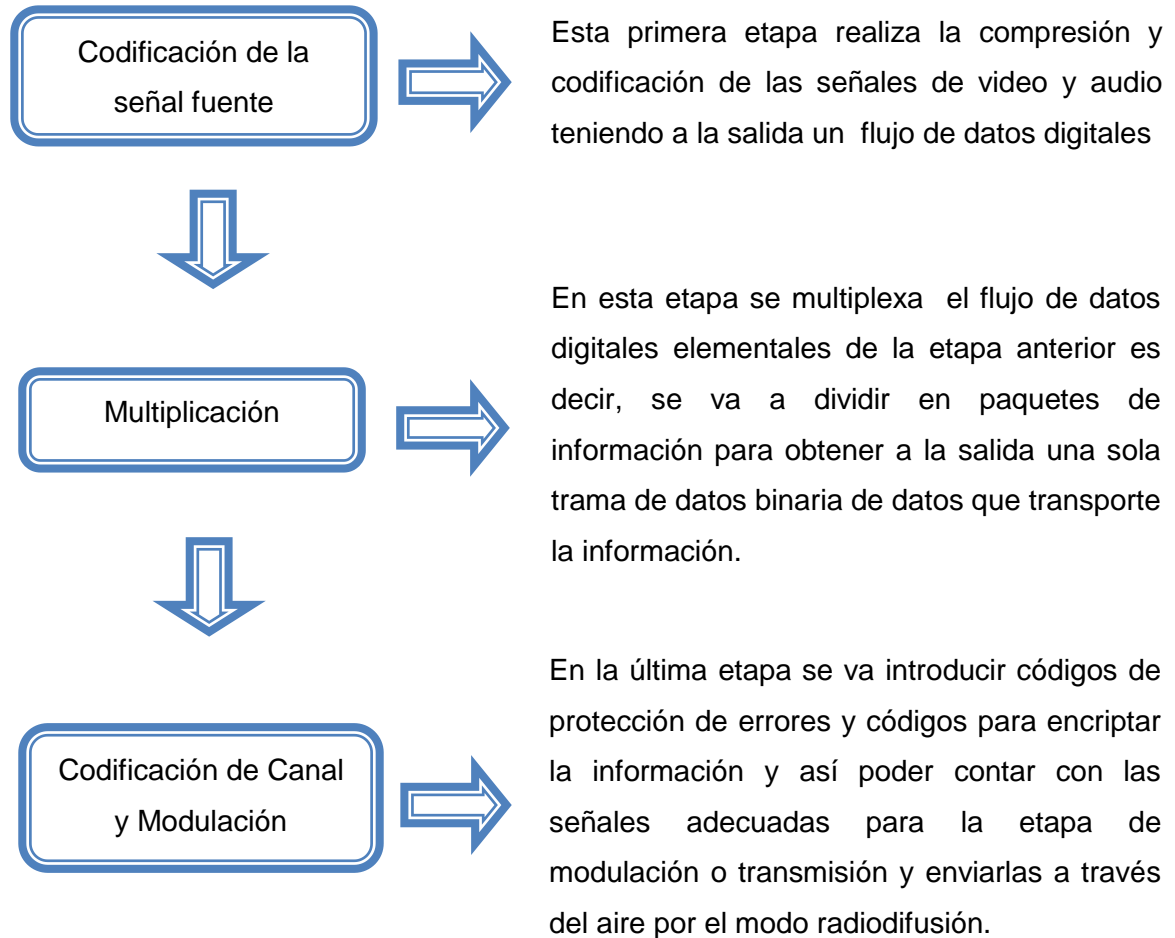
Codificación de la señal fuente

Esta primera etapa realiza la compresión y codificación de las señales de video y audio teniendo a la salida un flujo de datos digitales

Multiplicación

En esta etapa se multiplexa el flujo de datos digitales elementales de la etapa anterior es decir, se va a dividir en paquetes de información para obtener a la salida una sola trama de datos binaria de datos que transporte la información.

Codificación de Canal y Modulación

En la última etapa se va introducir códigos de protección de errores y códigos para encriptar la información y así poder contar con las señales adecuadas para la etapa de modulación o transmisión y enviarlas a través del aire por el modo radiodifusión.